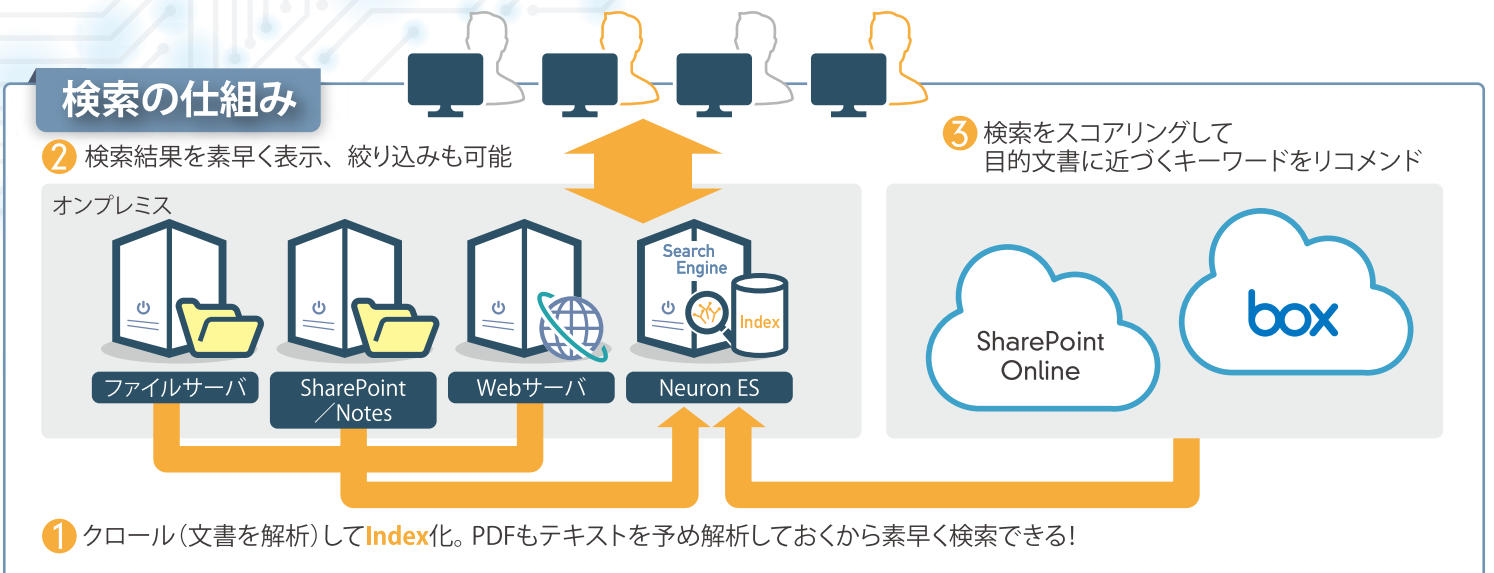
検索の仕組み

2 検索結果を素早く表示、絞り込みも可能

3 検索をスコアリングして
目的文書に近づくキーワードをリコメンド

オンプレミス

Search Engine

Index

ファイルサーバ

SharePoint ／Notes

Webサーバ

Neuron ES

SharePoint Online

box

1 クロール（文書を解析）してIndex化。PDFもテキストを予め解析しておくから素早く検索できる！